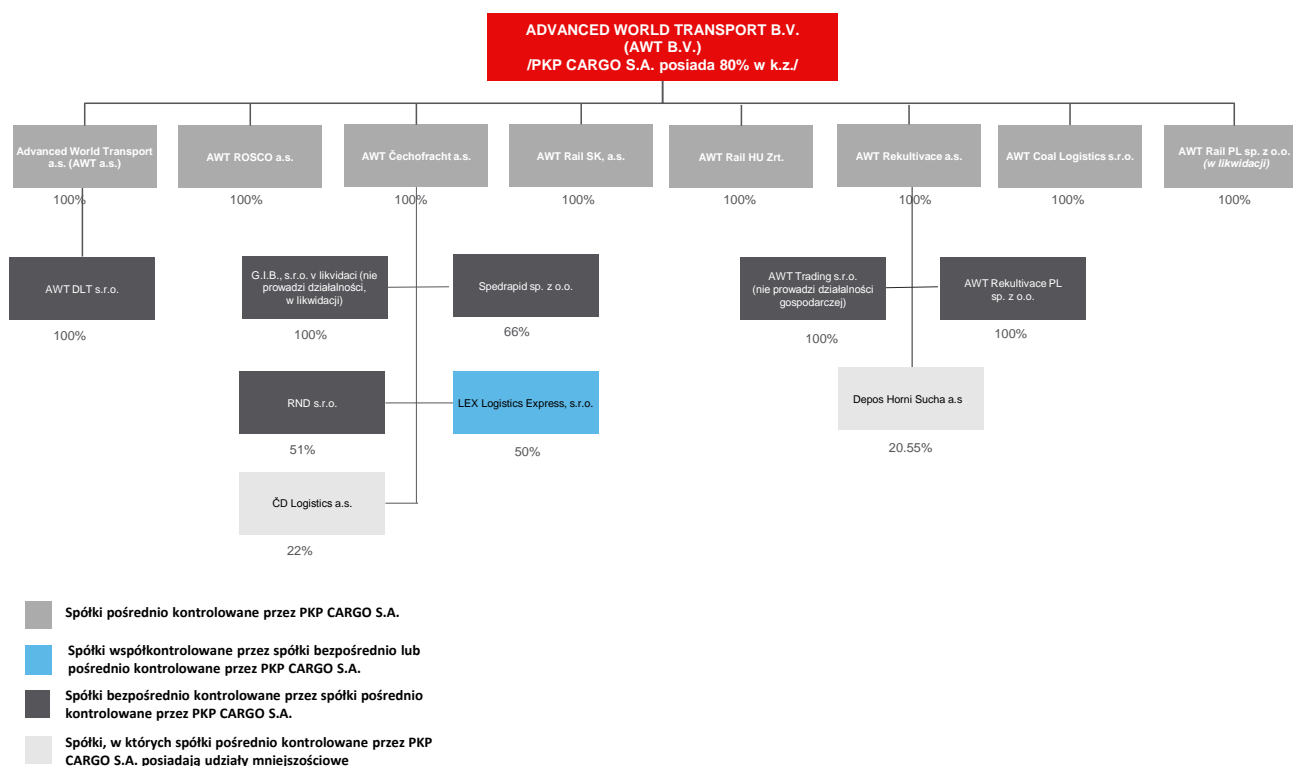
ADVANCED WORLD TRANSPORT B.V.
(AWT B.V.)
/PKP CARGO S.A. posiada 80% w k.z./

Advanced World Transport a.s. (AWT a.s.)
100%

AWT ROSCO a.s.
100%

AWT Čechofracht a.s.
100%

AWT Rail SK, a.s.
100%

AWT Rail HU Zrt.
100%

AWT Rekultivace a.s.
100%

AWT Coal Logistics s.r.o.
100%

AWT Rail PL sp. z o.o. (w likwidacji)
100%

AWT DLT s.r.o.
100%

G.I.B., s.r.o. v likvidaci (nie prowadzi działalności, w likwidacji)
100%

Spedrapid sp. z o.o.
66%

RND s.r.o.
51%

LEX Logistics Express, s.r.o.
50%

ČD Logistics a.s.
22%

AWT Trading s.r.o. (nie prowadzi działalności gospodarczej)
100%

AWT Rekultivace PL sp. z o.o.
100%

Depos Horni Sucha a.s
20.55%

Spółki pośrednio kontrolowane przez PKP CARGO S.A.

Spółki współkontrolowane przez spółki bezpośrednio lub pośrednio kontrolowane przez PKP CARGO S.A.

Spółki bezpośrednio kontrolowane przez spółki pośrednio kontrolowane przez PKP CARGO S.A.

Spółki, w których spółki pośrednio kontrolowane przez PKP CARGO S.A. posiadają udziały mniejszościowe